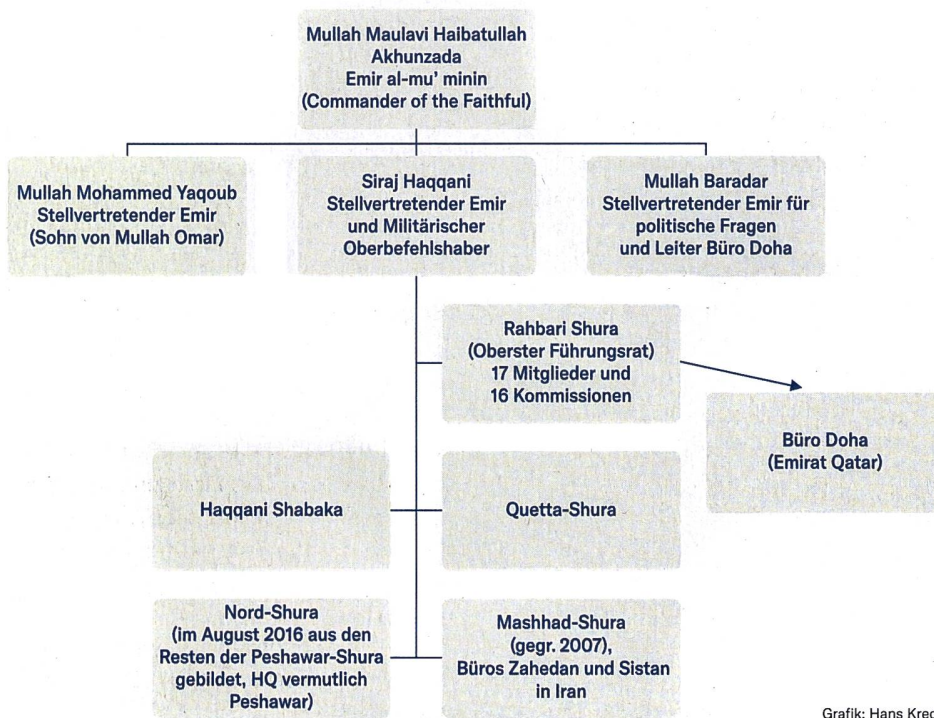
Mullah Maulavi Haibatullah Akhunzada
Emir al-mu' minin
(Commander of the Faithful)

Mullah Mohammed Yaqoub
Stellvertretender Emir
(Sohn von Mullah Omar)

Siraj Haqqani
Stellvertretender Emir
und Militärischer
Oberbefehlshaber

Mullah Baradar
Stellvertretender Emir für
politische Fragen
und Leiter Büro Doha

Rahbari Shura
(Oberster Führungsrat)
17 Mitglieder und
16 Kommissionen

Büro Doha
(Emirat Qatar)

Haqqani Shabaka

Quetta-Shura

Nord-Shura
(im August 2016 aus den Resten der Peshawar-Shura gebildet, HQ vermutlich Peshawar)

Mashhad-Shura
(gegr. 2007),
Büros Zahedan und Sistan
in Iran

Grafik: Hans Kre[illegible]